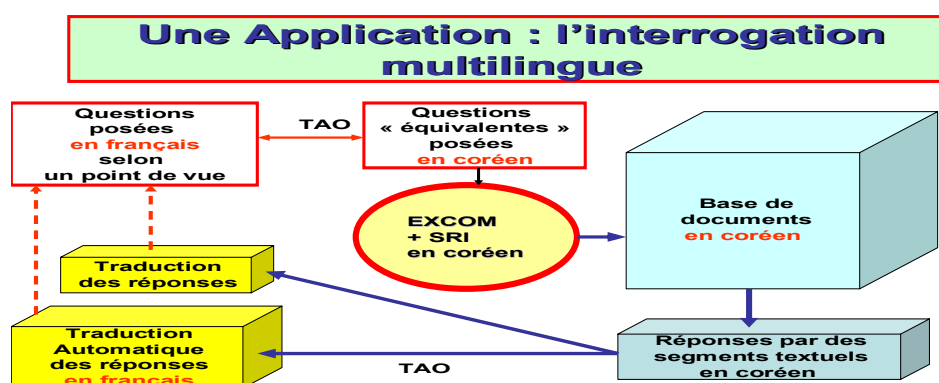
Une Application : l'interrogation multilingue

Questions posées en français selon un point de vue

TAO

Questions « équivalentes » posées en coréen

EXCOM + SRI en coréen

Base de documents en coréen

Traduction des réponses

Traduction Automatique des réponses en français

TAO

Réponses par des segments textuels en coréen